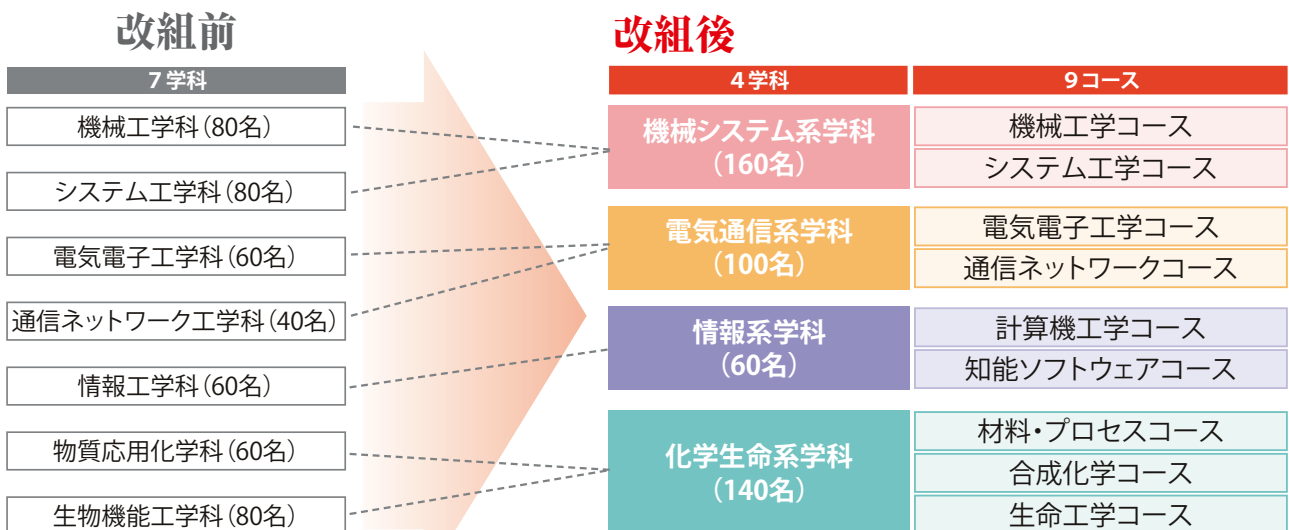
改組前

7学科

機械工学科（80名）

システム工学科（80名）

電気電子工学科（60名）

通信ネットワーク工学科（40名）

情報工学科（60名）

物質応用化学科（60名）

生物機能工学科（80名）

改組後

| 4学科 | 9コース |
|---|---|
| 機械システム系学科（160名） | 機械工学コース |
| | システム工学コース |
| 電気通信系学科（100名） | 電気電子工学コース |
| | 通信ネットワークコース |
| 情報系学科（60名） | 計算機工学コース |
| | 知能ソフトウェアコース |
| 化学生命系学科（140名） | 材料・プロセスコース |
| | 合成化学コース |
| | 生命工学コース |